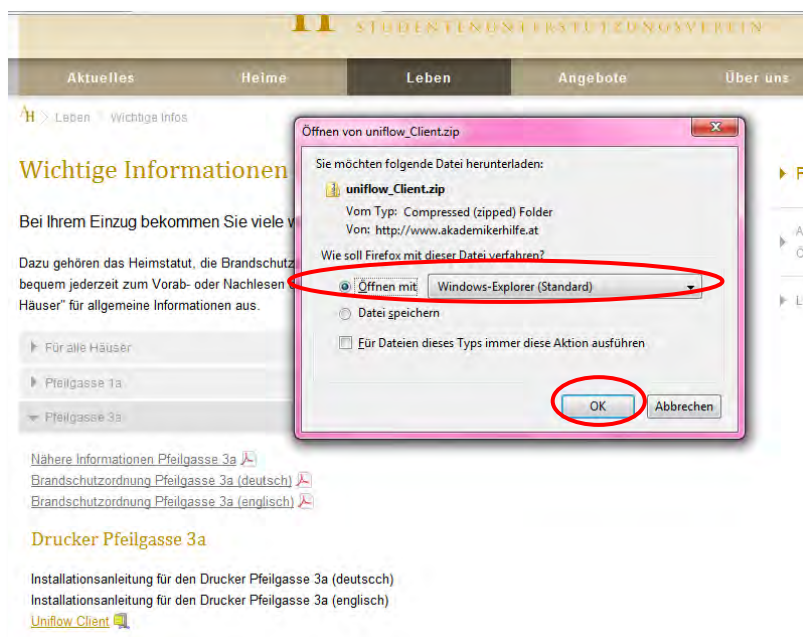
STUDENTENUNTERSTÜTZUNGSVEREIN

Aktuelles | Heime | Leben | Angebote | Über uns

AH > Leben > Wichtige Infos

Wichtige Informationen

Bei Ihrem Einzug bekommen Sie viele v

Dazu gehören das Heimstatut, die Brandschutz bequem jederzeit zum Vorab- oder Nachlesen Häuser" für allgemeine Informationen aus.

Für alle Häuser

Pfeilgasse 1a

Pfeilgasse 3a

Nähere Informationen Pfeilgasse 3a

Brandschutzordnung Pfeilgasse 3a (deutsch)

Brandschutzordnung Pfeilgasse 3a (englisch)

Drucker Pfeilgasse 3a

Installationsanleitung für den Drucker Pfeilgasse 3a (deutscch)

Installationsanleitung für den Drucker Pfeilgasse 3a (englisch)

Uniflow Client

Öffnen von uniflow_Client.zip

Sie möchten folgende Datei herunterladen:

uniflow_Client.zip

Vom Typ: Compressed (zipped) Folder

Von: http://www.akademikerhilfe.at

Wie soll Firefox mit dieser Datei verfahren?

Öffnen mit Windows-Explorer (Standard)

Datei speichern

Für Dateien dieses Typs immer diese Aktion ausführen

OK

Abbrechen

F

A

Ö

L